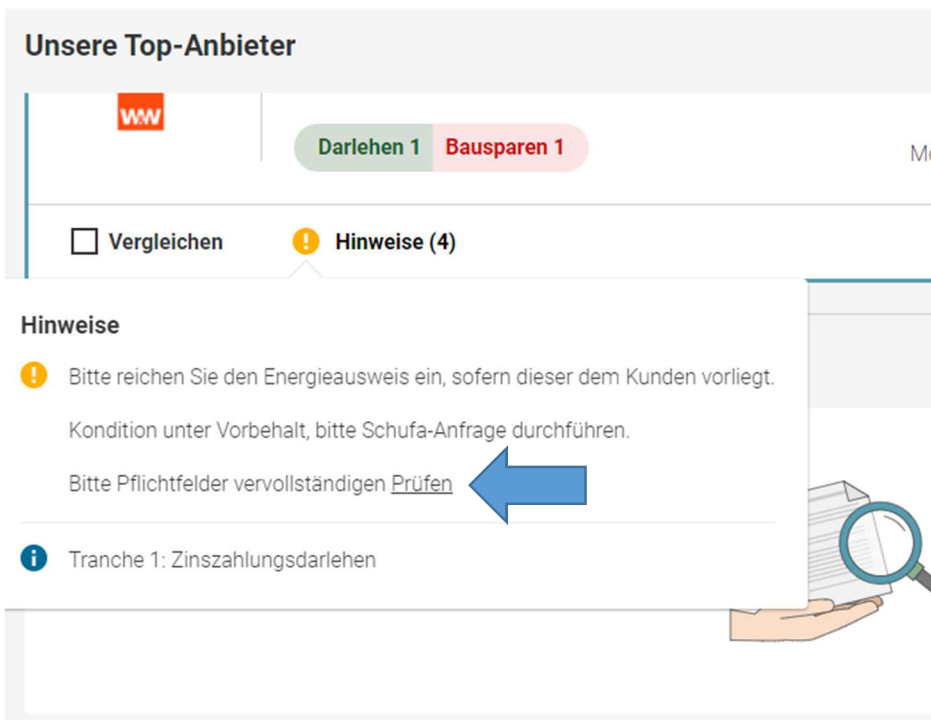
Unsere Top-Anbieter

W&W

Darlehen 1 Bausparen 1

Mo

Vergleichen

Hinweise (4)

Hinweise

Bitte reichen Sie den Energieausweis ein, sofern dieser dem Kunden vorliegt.

Kondition unter Vorbehalt, bitte Schufa-Anfrage durchführen.

Bitte Pflichtfelder vervollständigen Prüfen

Tranche 1: Zinszahlungsdarlehen